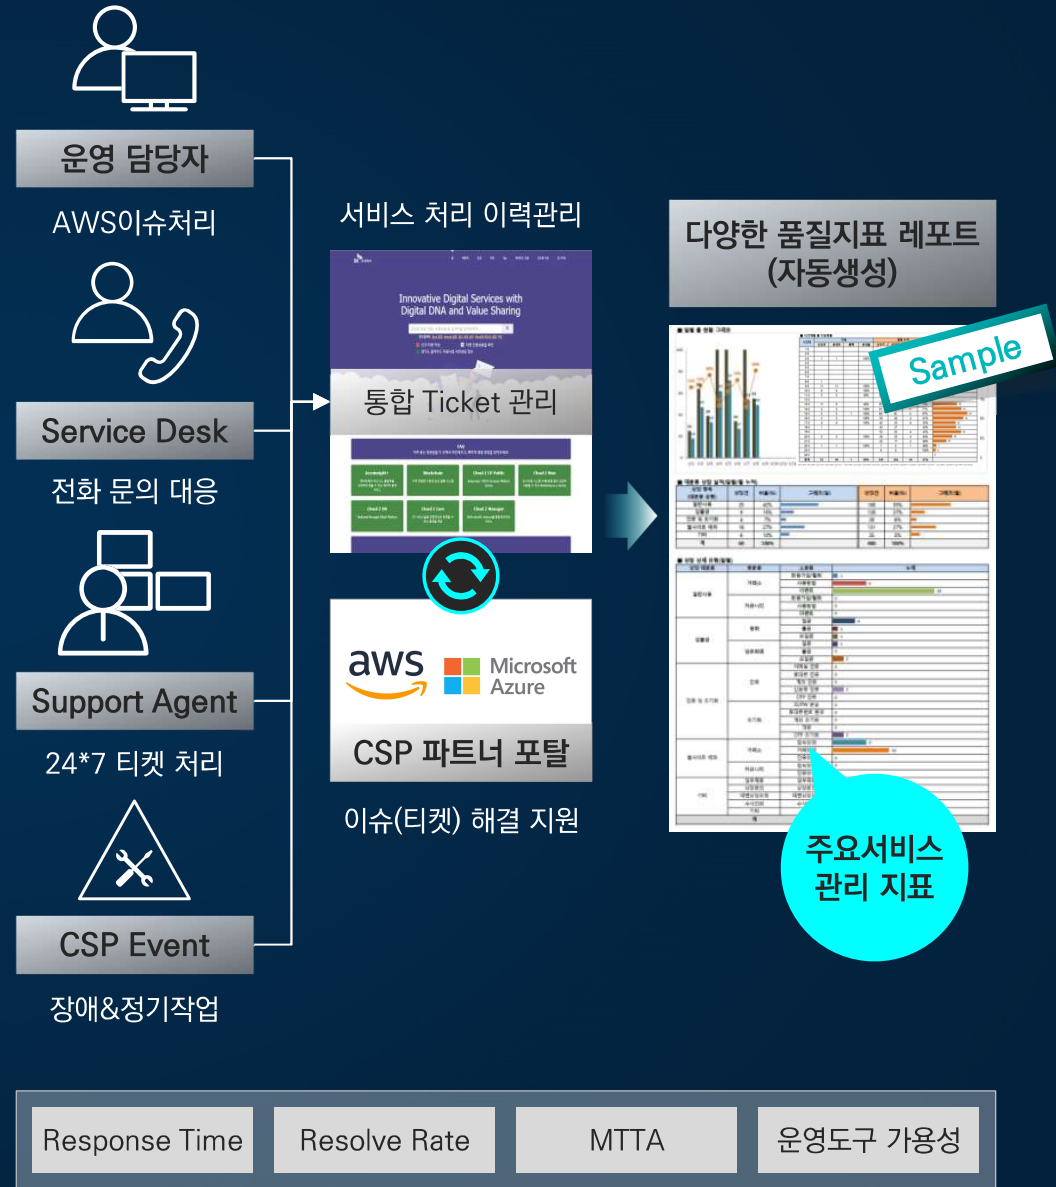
운영 담당자

AWS이슈처리

Service Desk

전화 문의 대응

Support Agent

24*7 티켓 처리

CSP Event

장애&정기작업

서비스 처리 이력관리

Innovative Digital Services with Digital DNA and Value Sharing

통합 Ticket 관리

aws

Microsoft Azure

CSP 파트너 포탈

이슈(티켓) 해결 지원

다양한 품질지표 레포트 (자동생성)

Sample

주요서비스 관리 지표

Response Time

Resolve Rate

MTTA

운영도구 가용성